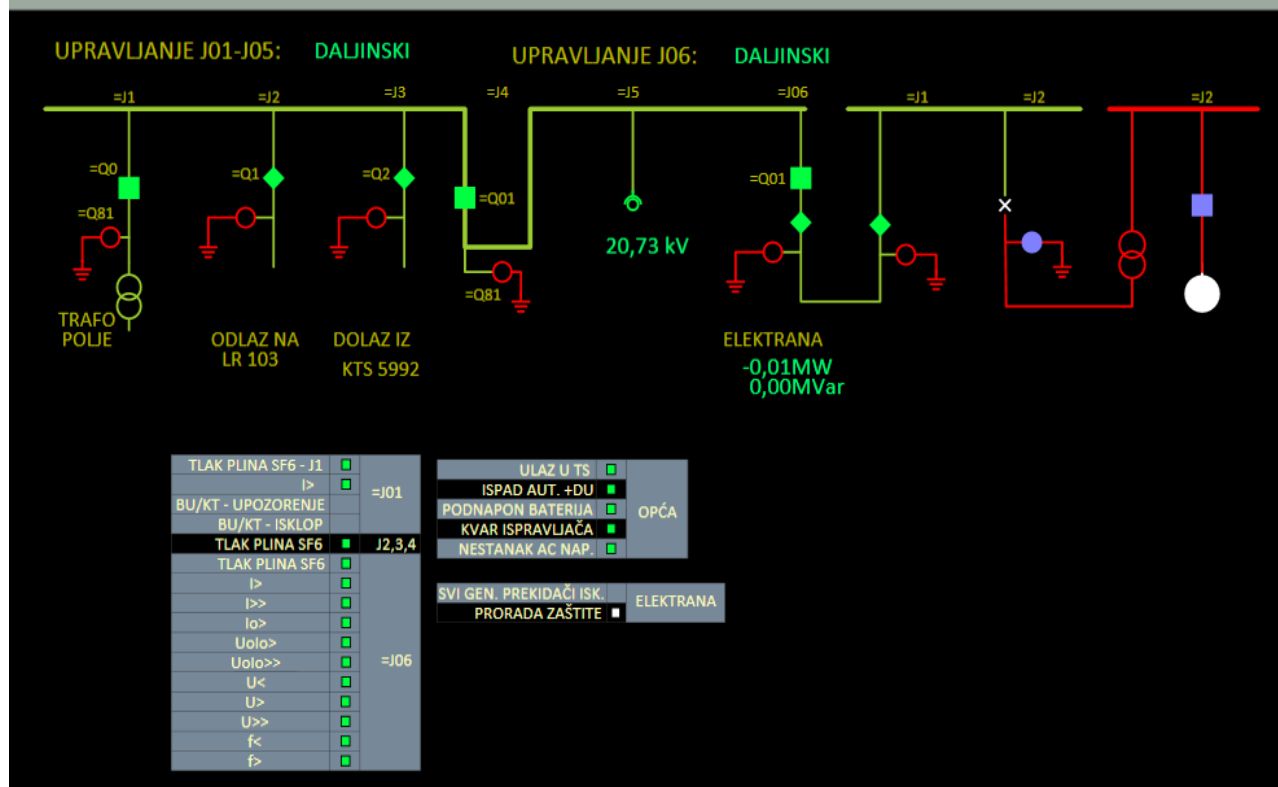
UPRAVLJANJE J01-J05: DALJINSKI

UPRAVLJANJE J06: DALJINSKI

=J1 =J2 =J3 =J4 =J5 =J06 =J1 =J2 =J2

=Q0

=Q81

=Q1

=Q2

=Q01

=Q81

=Q01

20,73 kV

TRAFO POLJE

ODLAZ NA LR 103

DOLAZ IZ KTS 5992

ELEKTRANA

-0,01MW
0,00MVar

| TLAK PLINA SF6 - J1 | | =J01 |
|---|---|---|
| I> | | |
| BU/KT - UPOZORENJE | | |
| BU/KT - ISKLOP | | |
| TLAK PLINA SF6 | | J2,3,4 |
| TLAK PLINA SF6 | | =J06 |
| I> | | |
| I>> | | |
| Io> | | |
| Uolo> | | |
| Uolo>> | | |
| U< | | |
| U> | | |
| U>> | | |
| f< | | |
| f> | | |

| ULAZ U TS | | OPĆA |
|---|---|---|
| ISPAD AUT. +DU | | |
| PODNAPON BATERIJA | | |
| KVAR ISPRAVLJAČA | | |
| NESTANAK AC NAP. | | |

| SVI GEN. PREKIDAČI ISK. | | ELEKTRANA |
|---|---|---|
| PRORADA ZAŠTITE | | |